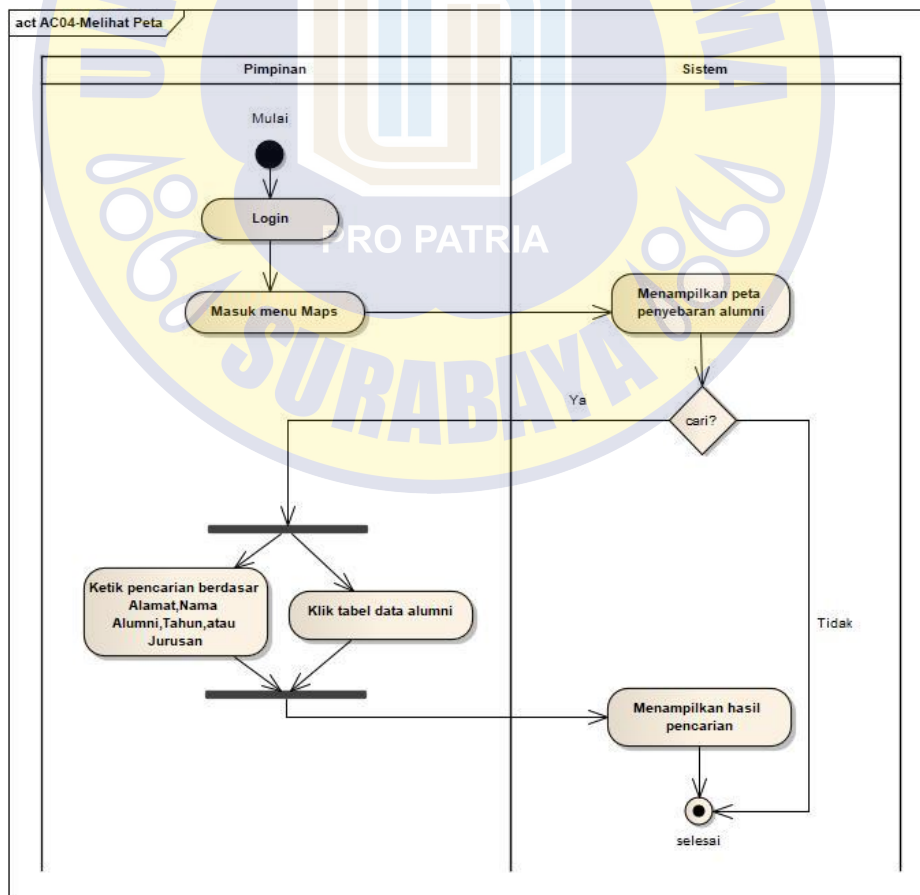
act AC04-Melihat Peta

Pimpinan

Sistem

Mulai

Login

PRO PATRIA

Masuk menu Maps

Menampilkan peta penyebaran alumni

SURABAYA

Ya

cari?

Ketik pencarian berdasar Alamat,Nama Alumni,Tahun,atau Jurusan

Klik tabel data alumni

Tidak

Menampilkan hasil pencarian

selesai